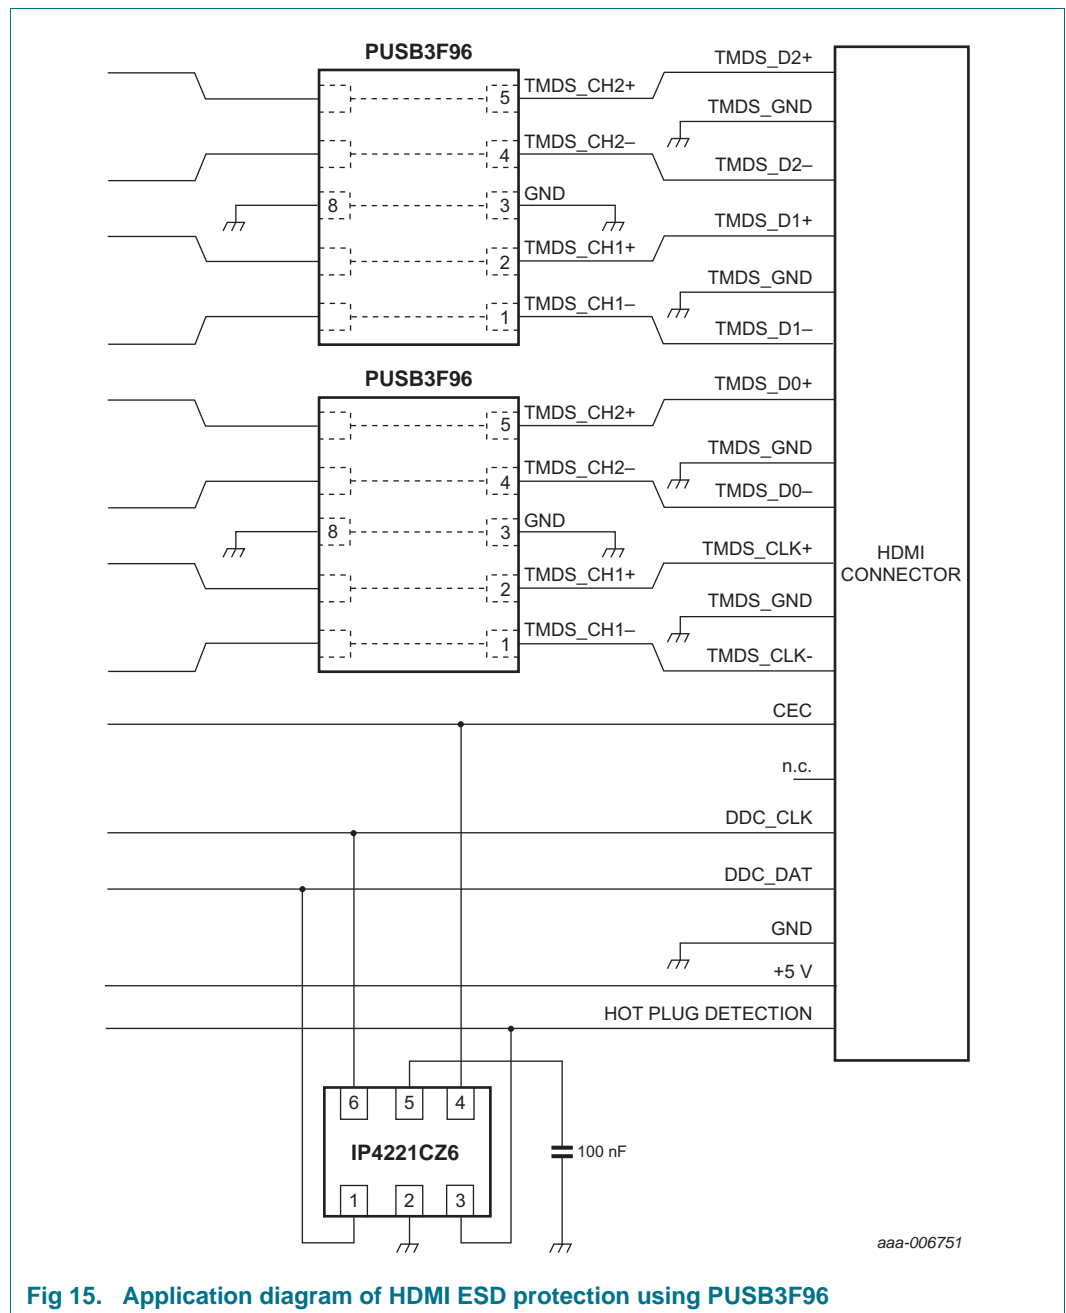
PUSB3F96

5 TMDS_CH2+
4 TMDS_CH2–
8 3 GND
2 TMDS_CH1+
1 TMDS_CH1–

TMDS_D2+
TMDS_GND
TMDS_D2–
TMDS_D1+
TMDS_GND
TMDS_D1–

PUSB3F96

5 TMDS_CH2+
4 TMDS_CH2–
8 3 GND
2 TMDS_CH1+
1 TMDS_CH1–

TMDS_D0+
TMDS_GND
TMDS_D0–
TMDS_CLK+
TMDS_GND
TMDS_CLK-

HDMI CONNECTOR

CEC
n.c.
DDC_CLK
DDC_DAT
GND
+5 V
HOT PLUG DETECTION

6 5 4
IP4221CZ6
1 2 3

100 nF

aaa-006751

Fig 15. Application diagram of HDMI ESD protection using PUSB3F96